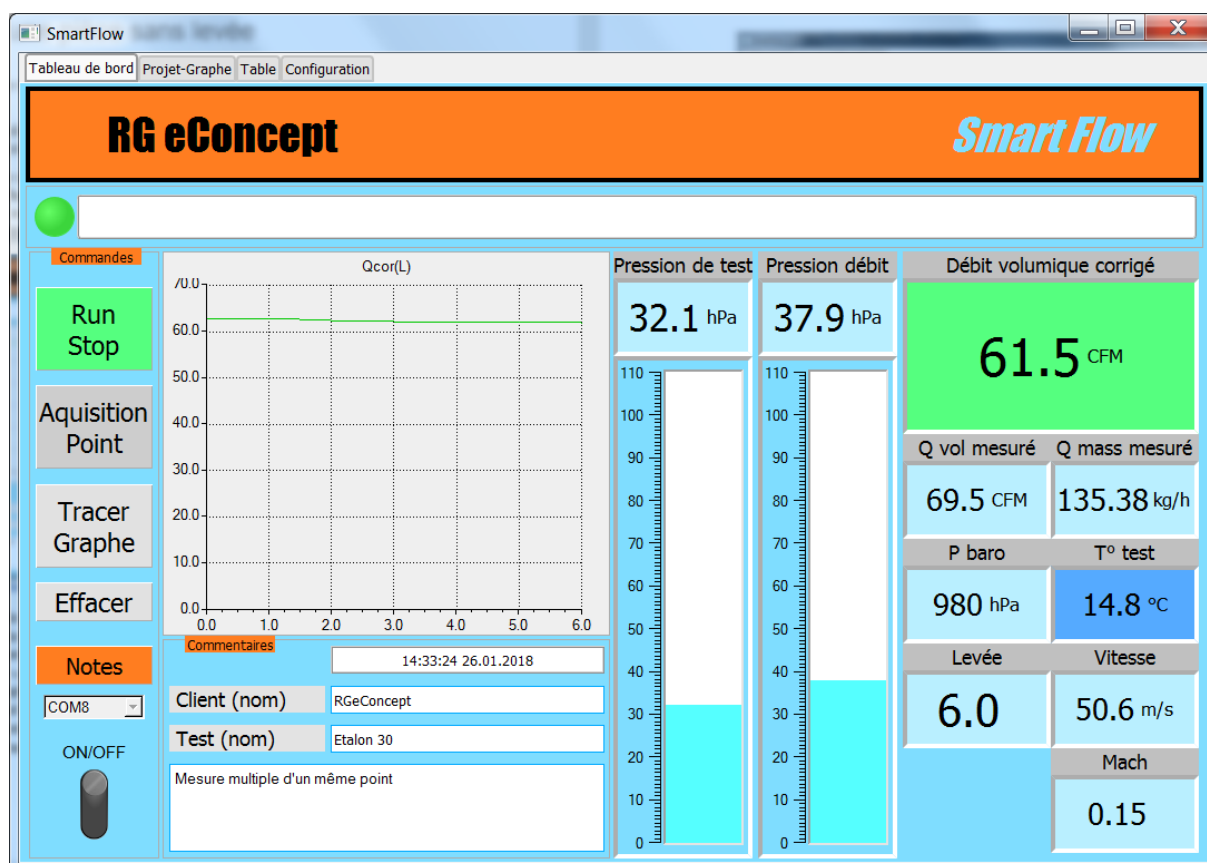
SmartFlow

Tableau de bord | Projet-Graphe | Table | Configuration

RG eConcept

Smart Flow

Commandes

Run Stop

Aquisition Point

Tracer Graphe

Effacer

Notes

COM8

ON/OFF

Qcor(L)

70.0
60.0
50.0
40.0
30.0
20.0
10.0
0.0
0.0 1.0 2.0 3.0 4.0 5.0 6.0

Commentaires

14:33:24 26.01.2018

Client (nom) RGeConcept

Test (nom) Etalon 30

Mesure multiple d'un même point

Pression de test

32.1 hPa

110
100
90
80
70
60
50
40
30
20
10
0

Pression débit

37.9 hPa

110
100
90
80
70
60
50
40
30
20
10
0

Débit volumique corrigé

61.5 CFM

Q vol mesuré

69.5 CFM

Q mass mesuré

135.38 kg/h

P baro

980 hPa

T° test

14.8 °C

Levée

6.0

Vitesse

50.6 m/s

Mach

0.15